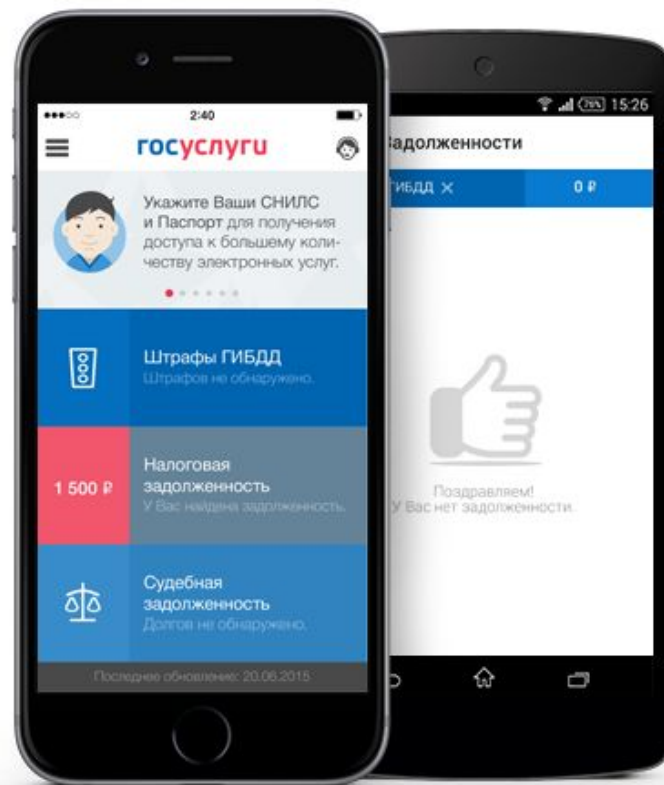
2:40

госуслуги

Укажите Ваши СНИЛС и Паспорт для получения доступа к большему количеству электронных услуг.

Штрафы ГИБДД
Штрафов не обнаружено.

1 500 ₽

Налоговая задолженность
У Вас найдена задолженность.

Судебная задолженность
Долгов не обнаружено.

Последнее обновление: 20.06.2015

15:26

адолженности

ГИБДД ×

0 ₽

Поздравляем!
У Вас нет задолженности.